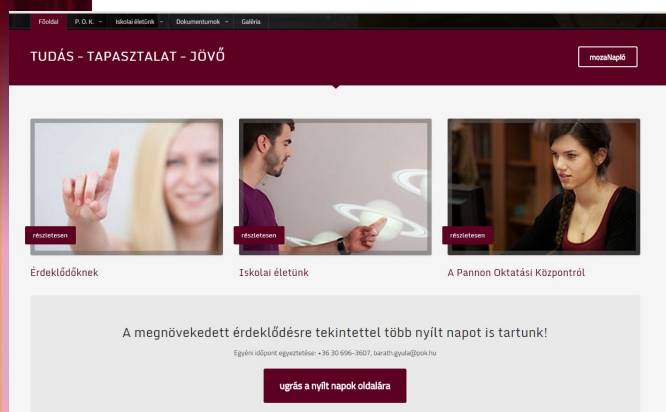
Főoldal P. O. K. Iskolai életünk Dokumentumok Galéria

TUDÁS - TAPASZTALAT - JÖVŐ

mozaNapló

részletesen

Érdeklődőknek

részletesen

Iskolai életünk

részletesen

A Pannon Oktatási Központról

A megnövekedett érdeklődésre tekintettel több nyílt napot is tartunk!

Egyéni időpont egyeztetése: +36 30 696-3607, barath.gyula@pok.hu

ugrás a nyílt napok oldalára